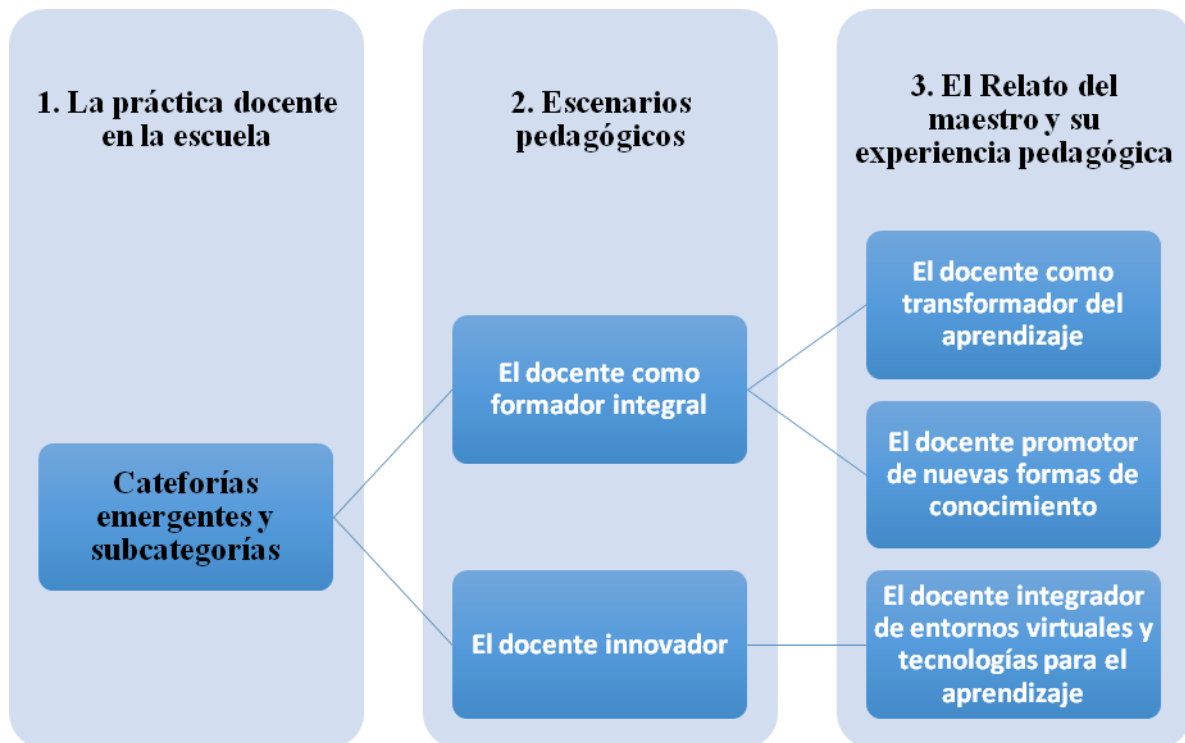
1. La práctica docente en la escuela

Cateforías emergentes y subcategorías

2. Escenarios pedagógicos

El docente como formador integral

El docente innovador

3. El Relato del maestro y su experiencia pedagógica

El docente como transformador del aprendizaje

El docente promotor de nuevas formas de conocimiento

El docente integrador de entornos virtuales y tecnologías para el aprendizaje